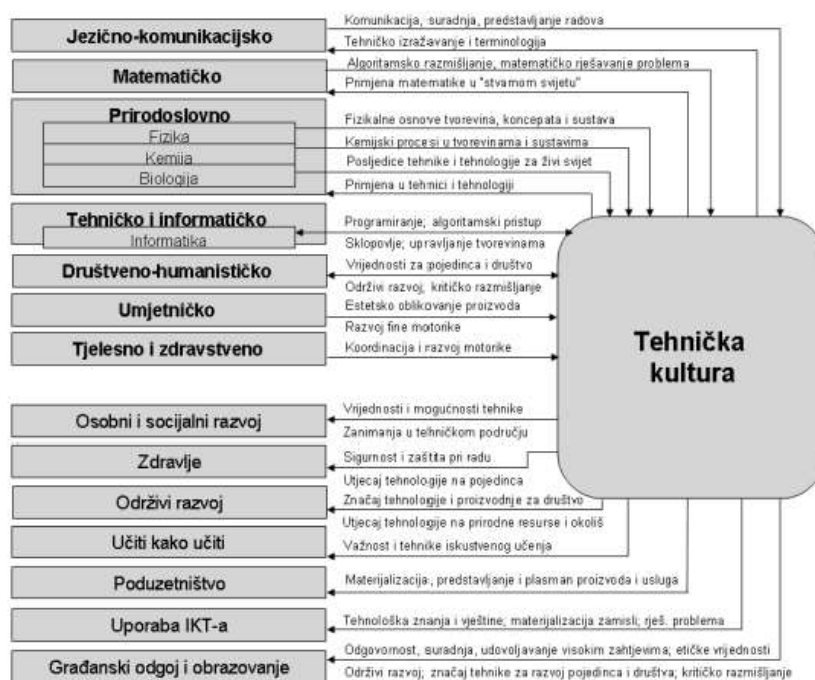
Jezično-komunikacijsko
Komunikacija, suradnja, predstavljanje radova
Tehničko izražavanje i terminologija

Matematičko
Algoritamsko razmišljanje, matematičko rješavanje problema
Primjena matematike u "stvarnom svijetu"

Prirodoslovno
Fizika
Kemija
Biologija
Fizikalne osnove tvorevina, koncepata i sustava
Kemijski procesi u tvorevinama i sustavima
Posljedice tehnike i tehnologije za živi svijet
Primjena u tehnici i tehnologiji

Tehničko i informatičko
Informatika
Programiranje; algoritamski pristup
Sklopovlje; upravljanje tvorevinama

Društveno-humanističko
Vrijednosti za pojedinca i društvo
Održivi razvoj; kritičko razmišljanje

Umjetničko
Estetsko oblikovanje proizvoda
Razvoj fine motorike

Tjelesno i zdravstveno
Koordinacija i razvoj motorike

Tehnička kultura

Osobni i socijalni razvoj
Vrijednosti i mogućnosti tehnike
Zanimanja u tehničkom području

Zdravlje
Sigurnost i zaštita pri radu
Utjecaj tehnologije na pojedinca

Održivi razvoj
Značaj tehnologije i proizvodnje za društvo
Utjecaj tehnologije na prirodne resurse i okoliš

Učiti kako učiti
Važnost i tehnike iskustvenog učenja

Poduzetništvo
Materijalizacija, predstavljanje i plasman proizvoda i usluga

Uporaba IKT-a
Tehnološka znanja i vještine; materijalizacija zamisli; rješ. problema

Građanski odgoj i obrazovanje
Odgovornost, suradnja, udovoljavanje visokim zahtjevima; etičke vrijednosti
Održivi razvoj; značaj tehnike za razvoj pojedinca i društva; kritičko razmišljanje